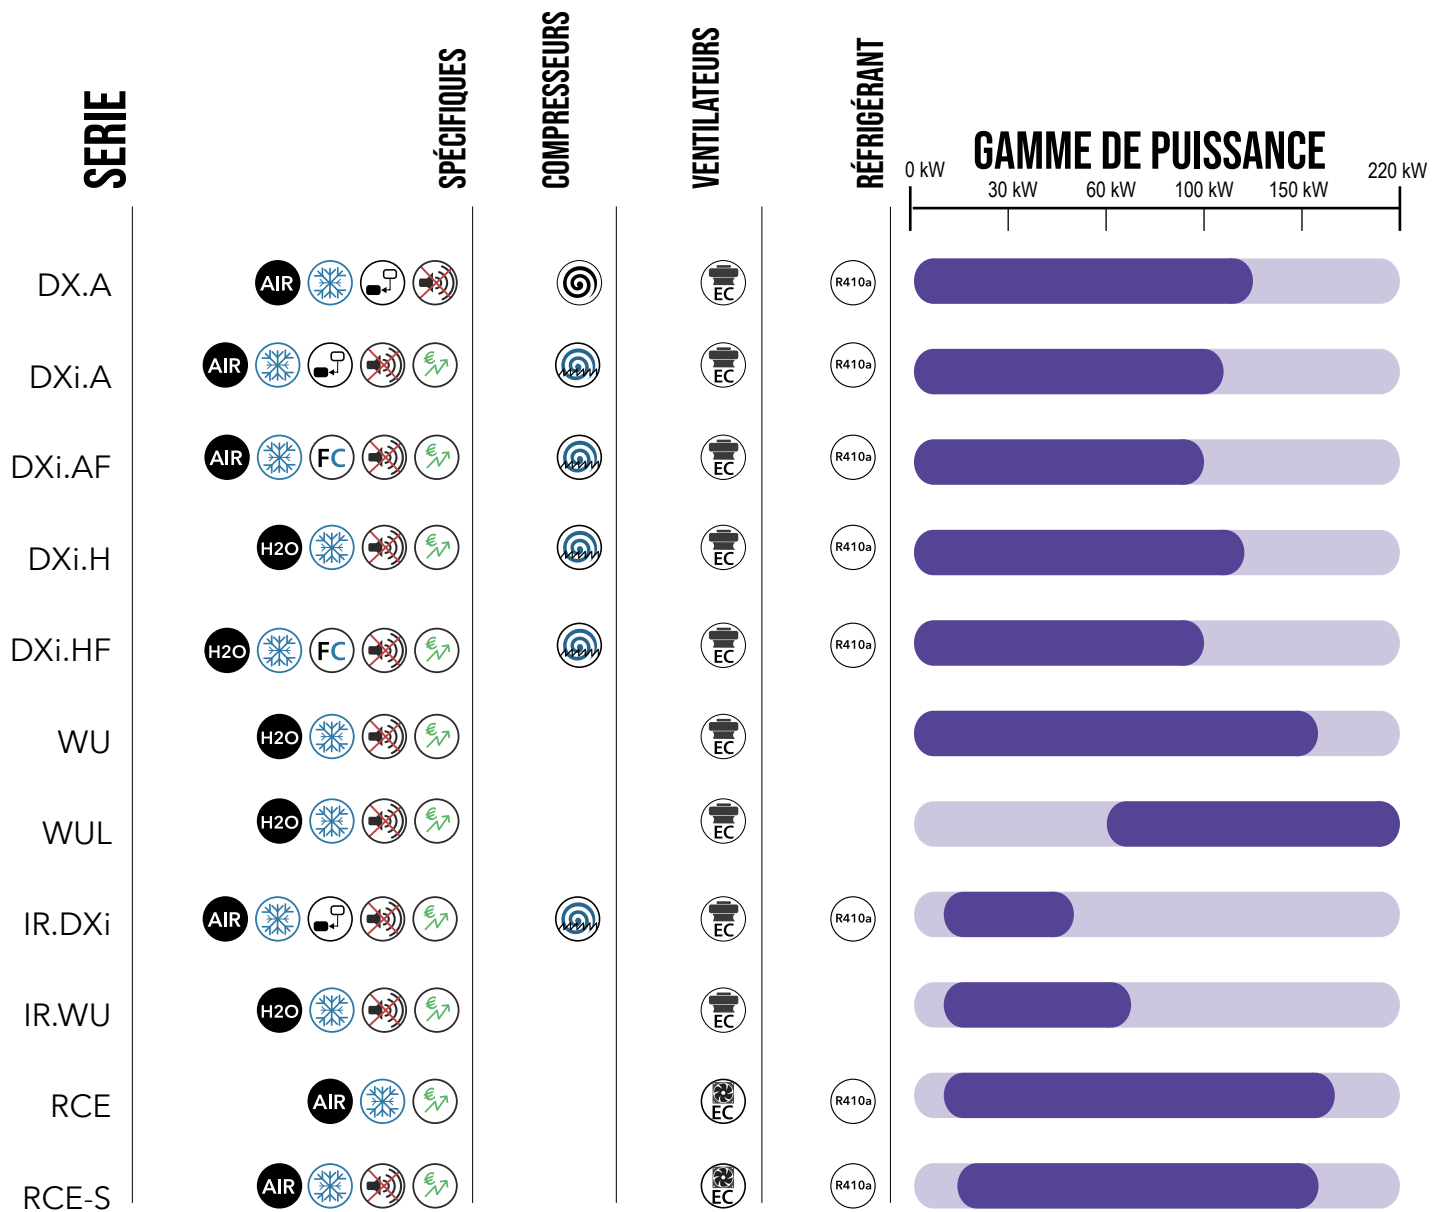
| SERIE | SPÉCIFIQUES | COMPRESSEURS | VENTILATEURS | RÉFRIGÉRANT | GAMME DE PUISSANCE 0 kW 30 kW 60 kW 100 kW 150 kW 220 kW |
|---|---|---|---|---|---|
| DX.A | AIR | | EC | R410a | |
| DXi.A | AIR | | EC | R410a | |
| DXi.AF | AIR FC | | EC | R410a | |
| DXi.H | H2O | | EC | R410a | |
| DXi.HF | H2O FC | | EC | R410a | |
| WU | H2O | | EC | | |
| WUL | H2O | | EC | | |
| IR.DXi | AIR | | EC | R410a | |
| IR.WU | H2O | | EC | | |
| RCE | AIR | | EC | R410a | |
| RCE-S | AIR | | EC | R410a | |